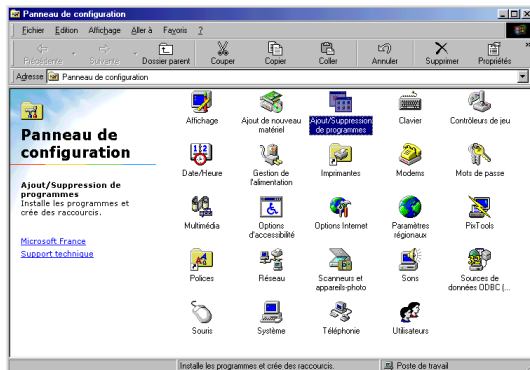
Panneau de configuration

Fichier Edition Affichage Aller à Favoris ?

Précédente Suivante Dossier parent Couper Copier Coller Annuler Supprimer Propriétés

Adresse Panneau de configuration

Panneau de configuration

Ajout/Suppression de programmes
Installe les programmes et crée des raccourcis.

Microsoft France
Support technique

Affichage
Ajout de nouveau matériel
Ajout/Suppression de programmes
Clavier
Contrôleurs de jeu
Date/Heure
Gestion de l'alimentation
Imprimantes
Modems
Mots de passe
Multimédia
Options d'accessibilité
Options Internet
Paramètres régionaux
PixTools
Polices
Réseau
Scanneurs et appareils-photo
Sons
Sources de données ODBC (...
Souris
Système
Téléphonie
Utilisateurs

Installe les programmes et crée des raccourcis.
Poste de travail